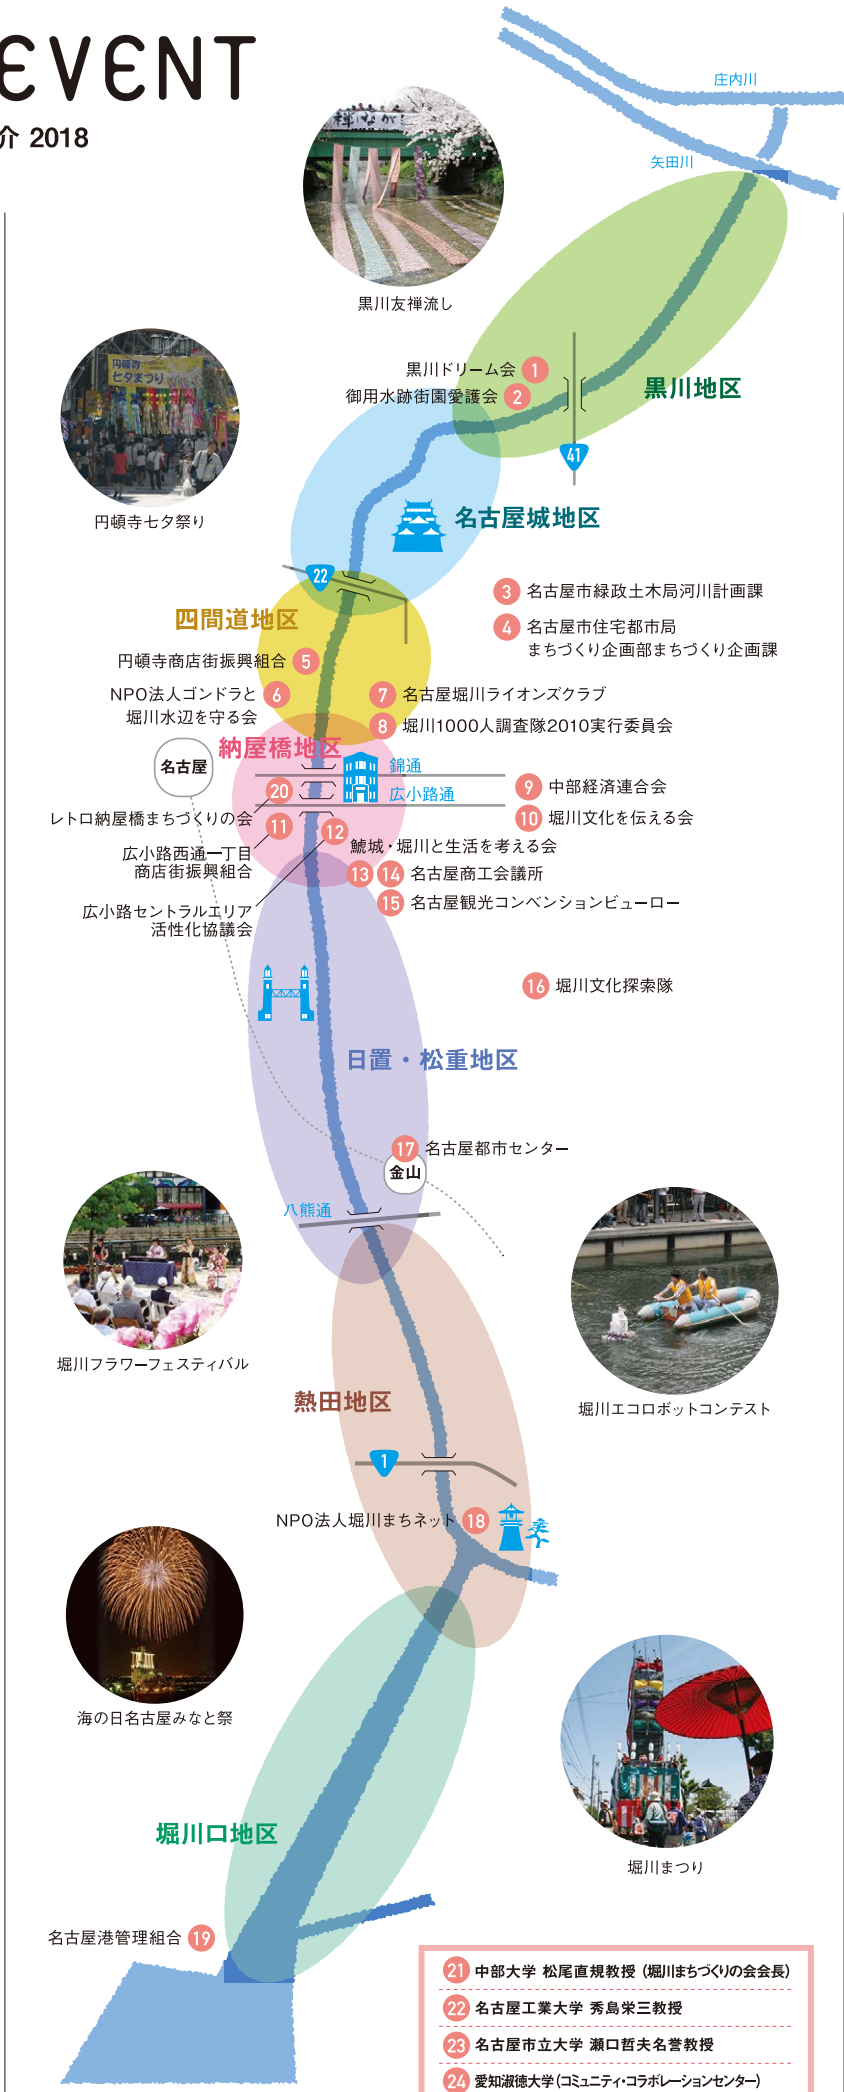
EVENT
介 2018

庄内川
矢田川
黒川友禅流し
円頓寺七夕祭り
黒川ドリーム会 1
御用水跡街園愛護会 2
黒川地区
41
名古屋城地区
22
3 名古屋市緑政土木局河川計画課
4 名古屋市住宅都市局 まちづくり企画部まちづくり企画課
四間道地区
円頓寺商店街振興組合 5
NPO法人ゴンドラと 6 堀川水辺を守る会
7 名古屋堀川ライオンズクラブ
8 堀川1000人調査隊2010実行委員会
納屋橋地区
名古屋
錦通
広小路通
9 中部経済連合会
10 堀川文化を伝える会
20
レトロ納屋橋まちづくりの会
11
12
広小路西通一丁目 商店街振興組合
鯱城・堀川と生活を考える会
13 14 名古屋商工会議所
15 名古屋観光コンベンションビューロー
広小路セントラルエリア 活性化協議会
16 堀川文化探索隊
日置・松重地区
17 名古屋都市センター
金山
八熊通
堀川フラワーフェスティバル
堀川エコロボットコンテスト
熱田地区
1
NPO法人堀川まちネット 18
海の日名古屋みなと祭
堀川まつり
堀川口地区
名古屋港管理組合 19
21 中部大学 松尾直規教授（堀川まちづくりの会会長）
22 名古屋工業大学 秀島栄三教授
23 名古屋市立大学 瀬口哲夫名誉教授
24 愛知淑徳大学（コミュニティ・コラボレーションセンター）